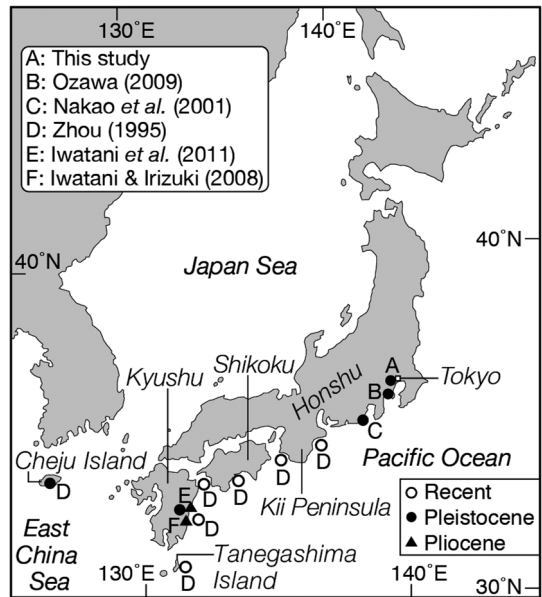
130°E

140°E

A: This study
B: Ozawa (2009)
C: Nakao *et al.* (2001)
D: Zhou (1995)
E: Iwatani *et al.* (2011)
F: Iwatani & Irizuki (2008)

40°N

40°N

Japan Sea

A

B

Tokyo

C

Honshu

Shikoku

Kyushu

D

D

D

D

Pacific Ocean

Cheju Island

D

E

F

D

Kii Peninsula

○ Recent
● Pleistocene
▲ Pliocene

East China Sea

130°E

D

Tanegashima Island

140°E

30°N